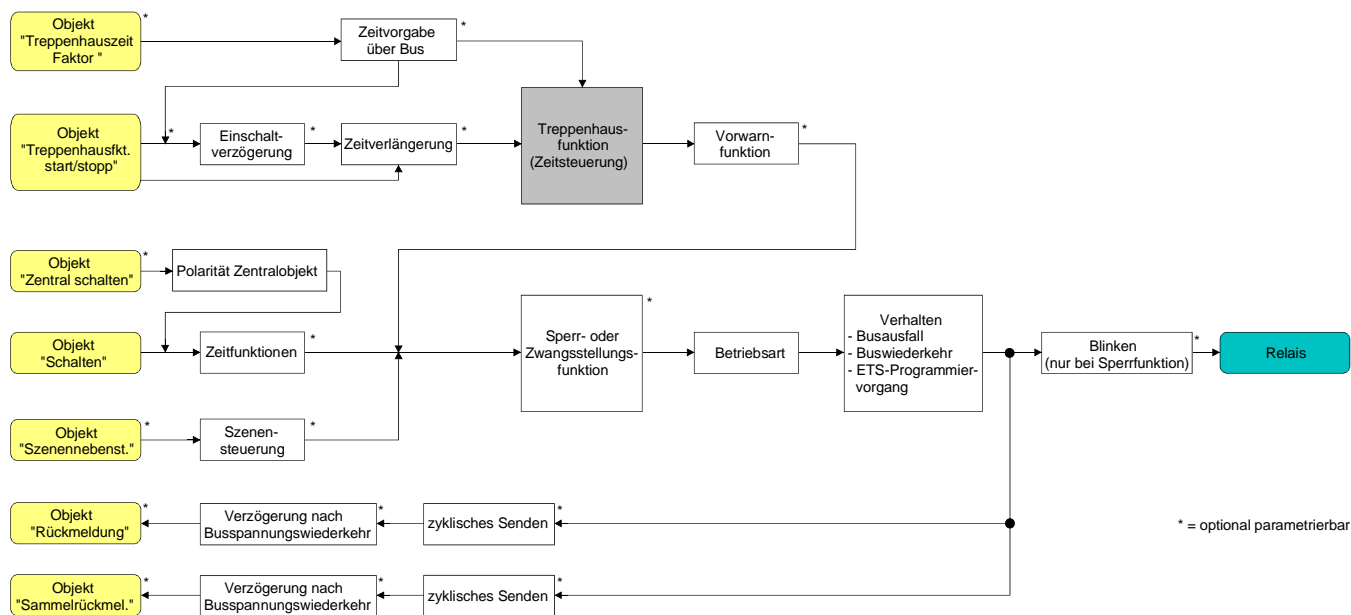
Objekt "Treppenhauszeit Faktor " *

Zeitvorgabe über Bus *

Objekt "Treppenhausfkt. start/stopp" *

Einschaltverzögerung *

Zeitverlängerung *

Treppenhausfunktion (Zeitsteuerung)

Vorwarnfunktion *

Objekt "Zentral schalten" *

Polarität Zentralobjekt

Objekt "Schalten"

Zeitfunktionen *

Sperr- oder Zwangsstellungsfunktion *

Betriebsart

Verhalten
- Busausfall
- Buswiederkehr
- ETS-Programmiervorgang

Blinken (nur bei Sperrfunktion) *

Relais

Objekt "Szenennebenst." *

Szenensteuerung *

Objekt "Rückmeldung" *

Verzögerung nach Busspannungswiederkehr *

zyklisches Senden *

* = optional parametrierbar

Objekt "Sammelrückmel." *

Verzögerung nach Busspannungswiederkehr *

zyklisches Senden *